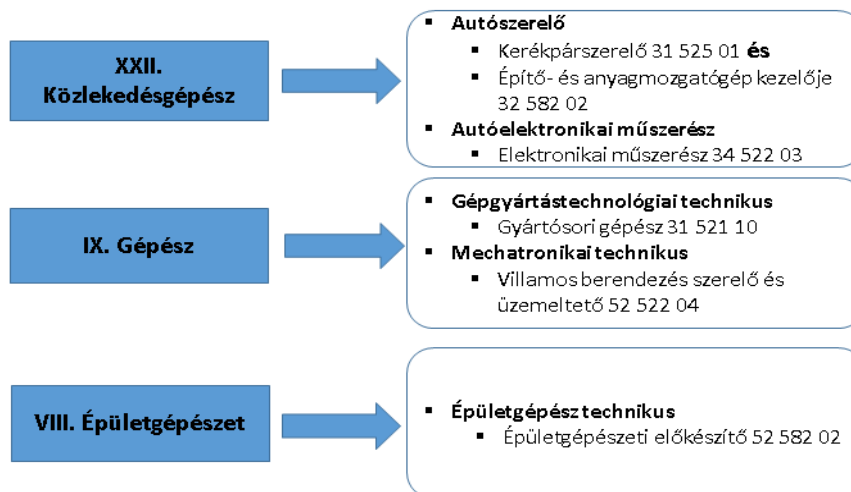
XXII. Közlekedésgépész

- Autószerelő
  - Kerékpárszerelő 31 525 01 és
  - Építő- és anyagmozgatógép kezelője 32 582 02
- Autóelektronikai műszerész
  - Elektronikai műszerész 34 522 03

IX. Gépész

- Gépgyártástechnológiai technikus
  - Gyártósori gépész 31 521 10
- Mechatronikai technikus
  - Villamos berendezés szerelő és üzemeltető 52 522 04

VIII. Épületgépészet

- Épületgépész technikus
  - Épületgépészeti előkészítő 52 582 02